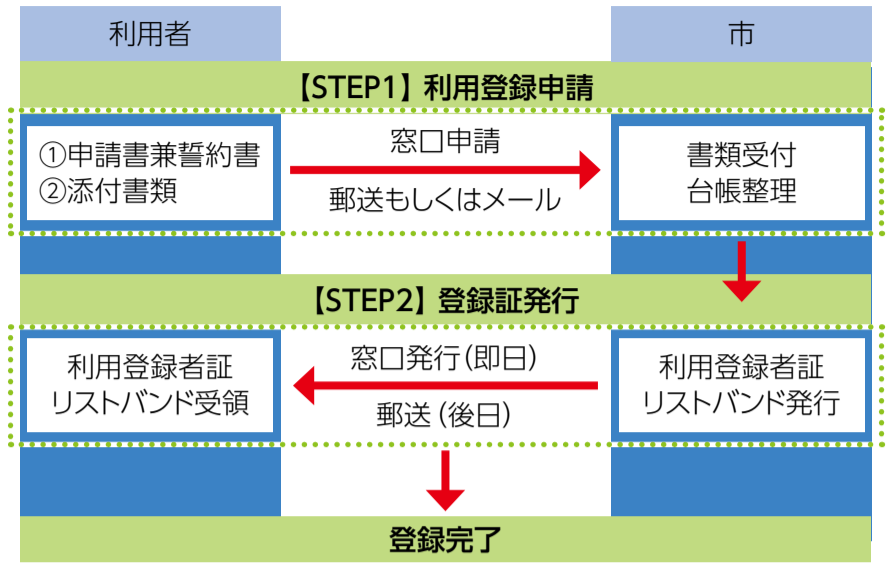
利用者

市

【STEP1】利用登録申請

①申請書兼誓約書
②添付書類

窓口申請

郵送もしくはメール

書類受付
台帳整理

【STEP2】登録証発行

利用登録者証
リストバンド受領

窓口発行(即日)

郵送 (後日)

利用登録者証
リストバンド発行

登録完了